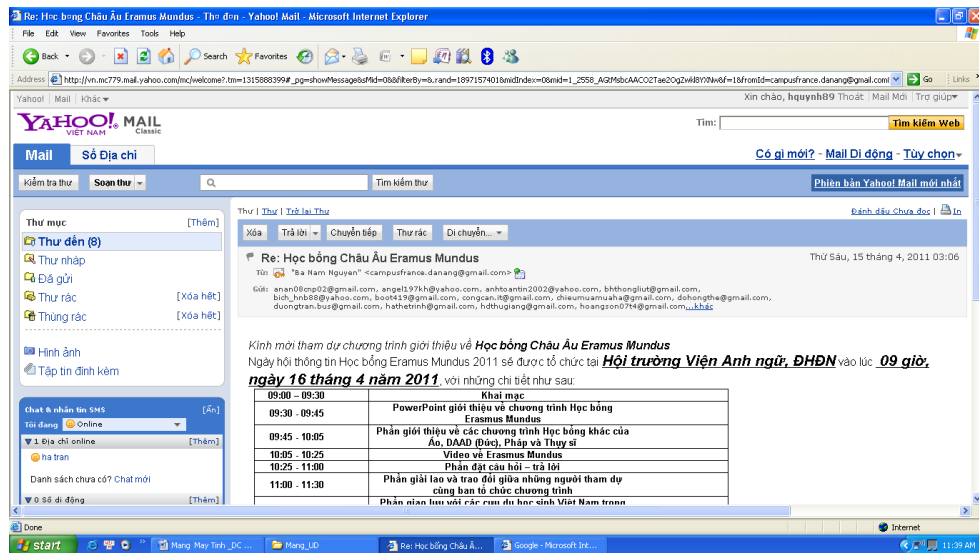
Re: Học bổng Châu Âu Eramus Mundus - Thư đến - Yahoo! Mail - Microsoft Internet Explorer

File Edit View Favorites Tools Help

Back Search Favorites

Address http://vn.mc779.mail.yahoo.com/mc/welcome?.tm=1315888399#_pg=showMessage&sMid=0&&filterBy=&.rand=1897157401&midIndex=0&mid=1_2558_AGtMsbcAACO2Tae2OgZwkl8YXNw&f=1&fromId=campusfrance.danang@gmail.com Go Links

Yahoo! | Mail | Khác

Xin chào, hquynh89 Thoát | Mail Mới | Trợ giúp

YAHOO! MAIL VIỆT NAM Classic

Tìm: Tìm kiếm Web

Mail Sổ Địa chỉ

Có gì mới? - Mail Di động - Tùy chọn

Kiểm tra thư Soạn thư Tìm kiếm thư

Phiên bản Yahoo! Mail mới nhất

Thư mục [Thêm]
Thư đến (8)
Thư nháp
Đã gửi
Thư rác [Xóa hết]
Thùng rác [Xóa hết]
Hình ảnh
Tập tin đính kèm

Chat & nhắn tin SMS [Ẩn]
Tôi đang Online
1 Địa chỉ online [Thêm]
ha tran
Danh sách chưa có? Chat mới
0 Số di động [Thêm]

Thư | Thư | Trở lại Thư

Đánh dấu Chưa đọc | In

Xóa Trả lời Chuyển tiếp Thư rác Di chuyển...

Re: Học bổng Châu Âu Eramus Mundus

Thứ Sáu, 15 tháng 4, 2011 03:06

Từ: "Ba Nam Nguyen" <campusfrance.danang@gmail.com>

Gửi: anan08cnp02@gmail.com, angel197kh@yahoo.com, anhtoantin2002@yahoo.com, bhthongliut@gmail.com, bich_hnb88@yahoo.com, boot419@gmail.com, congcan.it@gmail.com, chieumuamuaha@gmail.com, dohongthe@gmail.com, duongtran.bus@gmail.com, hathetrinh@gmail.com, hdthugiang@gmail.com, hoangson07t4@gmail.com...khác

Kính mời tham dự chương trình giới thiệu về Học bổng Châu Âu Eramus Mundus

Ngày hội thông tin Học bổng Eramus Mundus 2011 sẽ được tổ chức tại Hội trường Viện Anh ngữ, ĐHĐN vào lúc 09 giờ, ngày 16 tháng 4 năm 2011, với những chi tiết như sau:

| 09:00 – 09:30 | Khai mạc |
|---|---|
| 09:30 - 09:45 | PowerPoint giới thiệu về chương trình Học bổng Erasmus Mundus |
| 09:45 - 10:05 | Phần giới thiệu về các chương trình Học bổng khác của Áo, DAAD (Đức), Pháp và Thụy sĩ |
| 10:05 - 10:25 | Video về Erasmus Mundus |
| 10:25 - 11:00 | Phần đặt câu hỏi – trả lời |
| 11:00 - 11:30 | Phần giải lao và trao đổi giữa những người tham dự cùng ban tổ chức chương trình |
| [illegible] | Phần giao lưu với các cựu du học sinh Việt Nam trong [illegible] |

Done Internet

start Mang May Tinh _DC ... Mang_UD Re: Học bổng Châu Â... Google - Microsoft Int... 11:39 AM